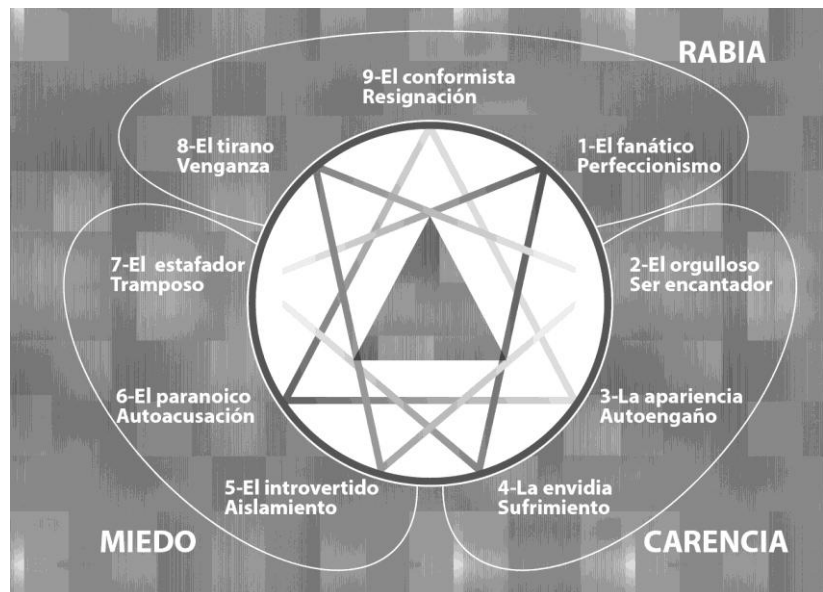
RABIA

9-El conformista
Resignación

8-El tirano
Venganza

1-El fanático
Perfeccionismo

7-El estafador
Tramposo

2-El orgulloso
Ser encantador

6-El paranoico
Autoacusación

3-La apariencia
Autoengaño

5-El introvertido
Aislamiento

4-La envidia
Sufrimiento

MIEDO

CARENCIA